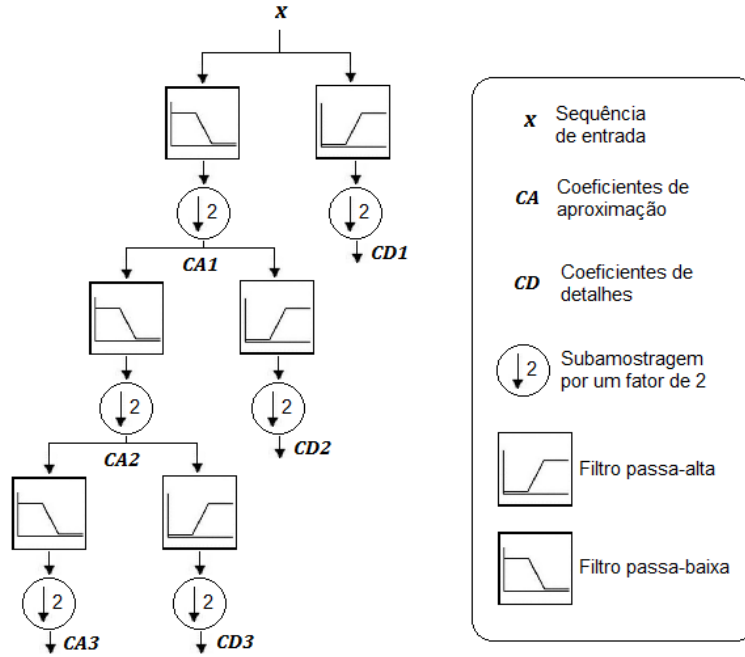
X

2

2

CA1

CD1

2

2

CA2

CD2

2

2

CA3

CD3

X Sequência de entrada

CA Coeficientes de aproximação

CD Coeficientes de detalhes

2 Subamostragem por um fator de 2

Filtro passa-alta

Filtro passa-baixa